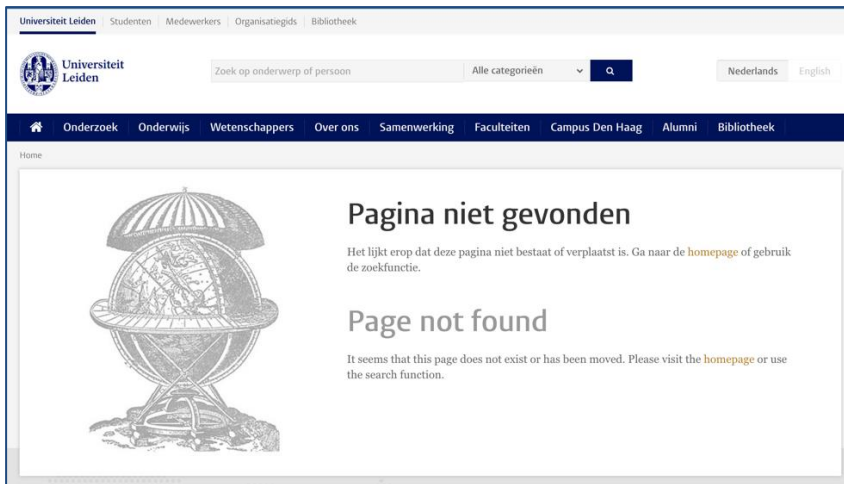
Universiteit Leiden | Studenten | Medewerkers | Organisatiegids | Bibliotheek

Universiteit Leiden

Zoek op onderwerp of persoon

Alle categorieën

Nederlands English

Onderzoek Onderwijs Wetenschappers Over ons Samenwerking Faculteiten Campus Den Haag Alumni Bibliotheek

Home

Pagina niet gevonden

Het lijkt erop dat deze pagina niet bestaat of verplaatst is. Ga naar de homepage of gebruik de zoekfunctie.

Page not found

It seems that this page does not exist or has been moved. Please visit the homepage or use the search function.